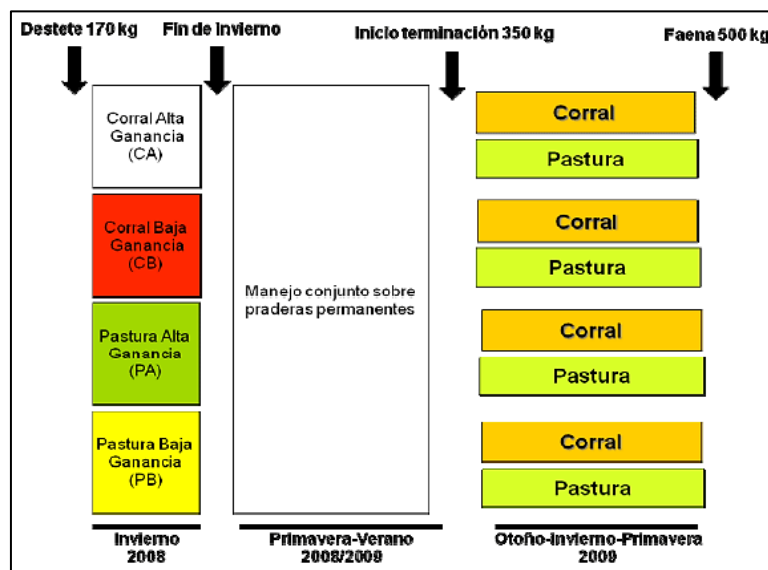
Destete 170 kg

Fin de invierno

Inicio terminación 350 kg

Faena 500 kg

Corral Alta Ganancia (CA)

Corral Baja Ganancia (CB)

Pastura Alta Ganancia (PA)

Pastura Baja Ganancia (PB)

Manejo conjunto sobre praderas permanentes

Corral

Pastura

Corral

Pastura

Corral

Pastura

Corral

Pastura

Invierno 2008

Primavera-Verano 2008/2009

Otoño-Invierno-Primavera 2009